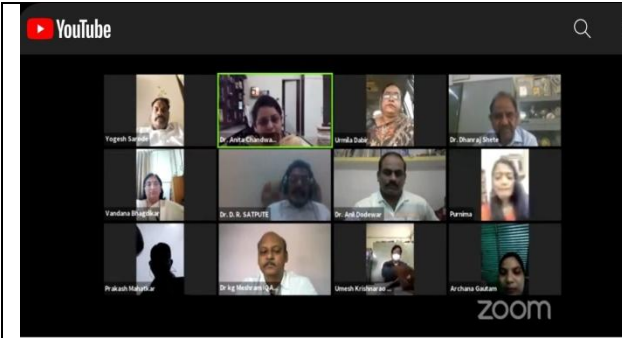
YouTube

Yogesh Sarode
Dr. Anita Chandwa...
Urmila Dabi
Dr. Dhanraj Shete
Vandana Bhagdikar
Dr. D. R. SATPUTE
Dr. Anil Dodewar
Purnima
Prakash Mahatkar
Dr kg Meshram IQA...
Umesh Krishnarao ...
Archana Gautam

zoom